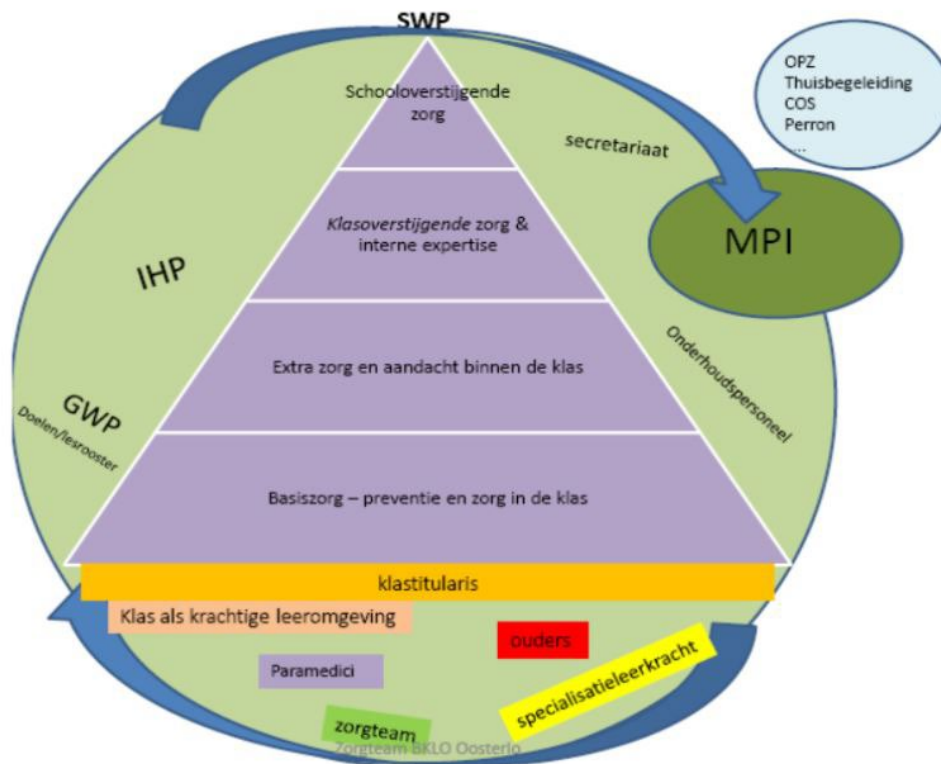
SWP

OPZ
Thuisbegeleiding
COS
Perron
...

Schooloverstijgende zorg

secretariaat

MPI

Klasoverstijgende zorg & interne expertise

IHP

Extra zorg en aandacht binnen de klas

Onderhoudspersoneel

GWP
Doelen/lesrooster

Basiszorg – preventie en zorg in de klas

klastitularis

Klas als krachtige leeromgeving

ouders

Paramedici

specialisatieleerkracht

zorgteam

Zorgteam BKLO Oosterlo